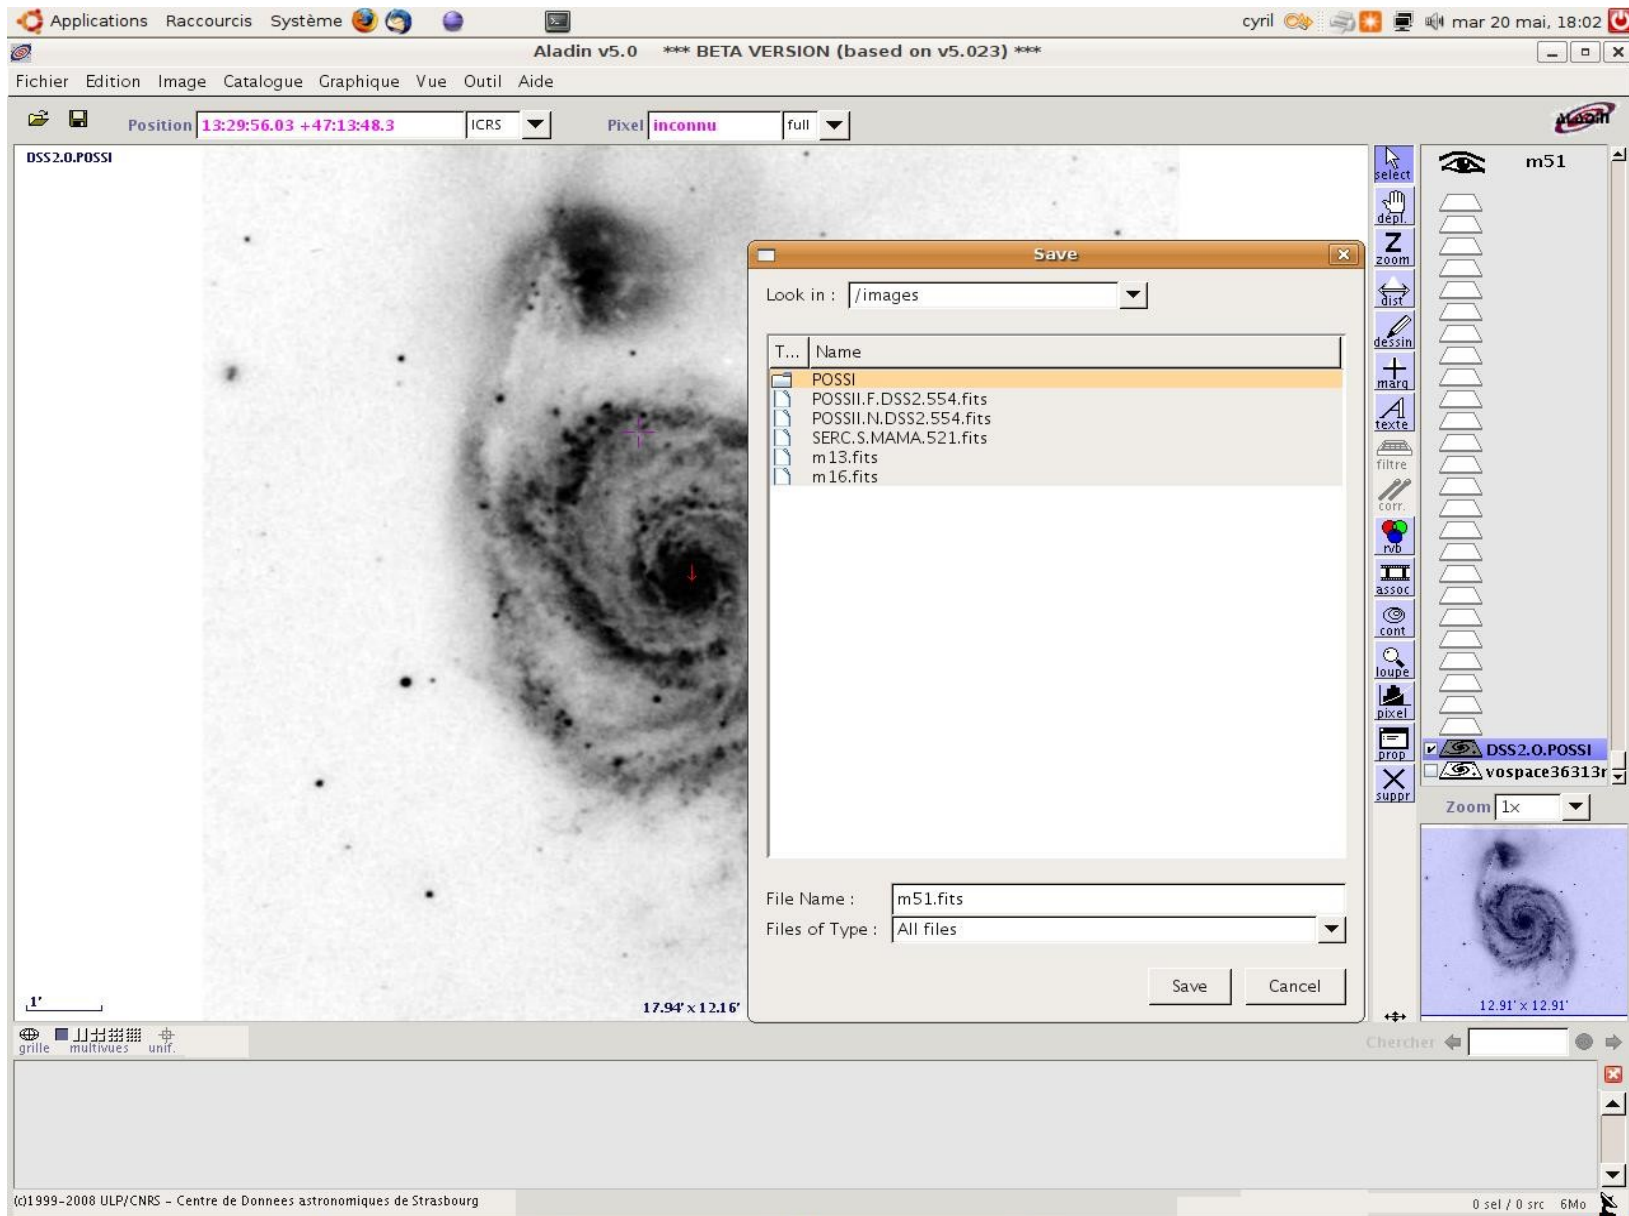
Applications Raccourcis Système

cyril mar 20 mai, 18:02

Aladin v5.0 *** BETA VERSION (based on v5.023) ***

Fichier Edition Image Catalogue Graphique Vue Outil Aide

Position 13:29:56.03 +47:13:48.3 ICRS Pixel inconnu full

DSS2.0.POSSI

Save

Look in : /images

| T... | Name |
|---|---|
| | POSSI |
| | POSSII.F.DSS2.554.fits |
| | POSSII.N.DSS2.554.fits |
| | SERC.S.MAMA.521.fits |
| | m13.fits |
| | m16.fits |

File Name : m51.fits

Files of Type : All files

Save Cancel

1'

17.94' x 12.16'

select depl. zoom dist dessin marq texte filtre corr. rvb assoc cont loupe pixel prop suppr

m51

DSS2.0.POSSI

vospace36313r

Zoom 1x

12.91' x 12.91'

grille multivues unif.

Chercher

(c)1999-2008 ULP/CNRS - Centre de Donnees astronomiques de Strasbourg

0 sel / 0 src 6Mo